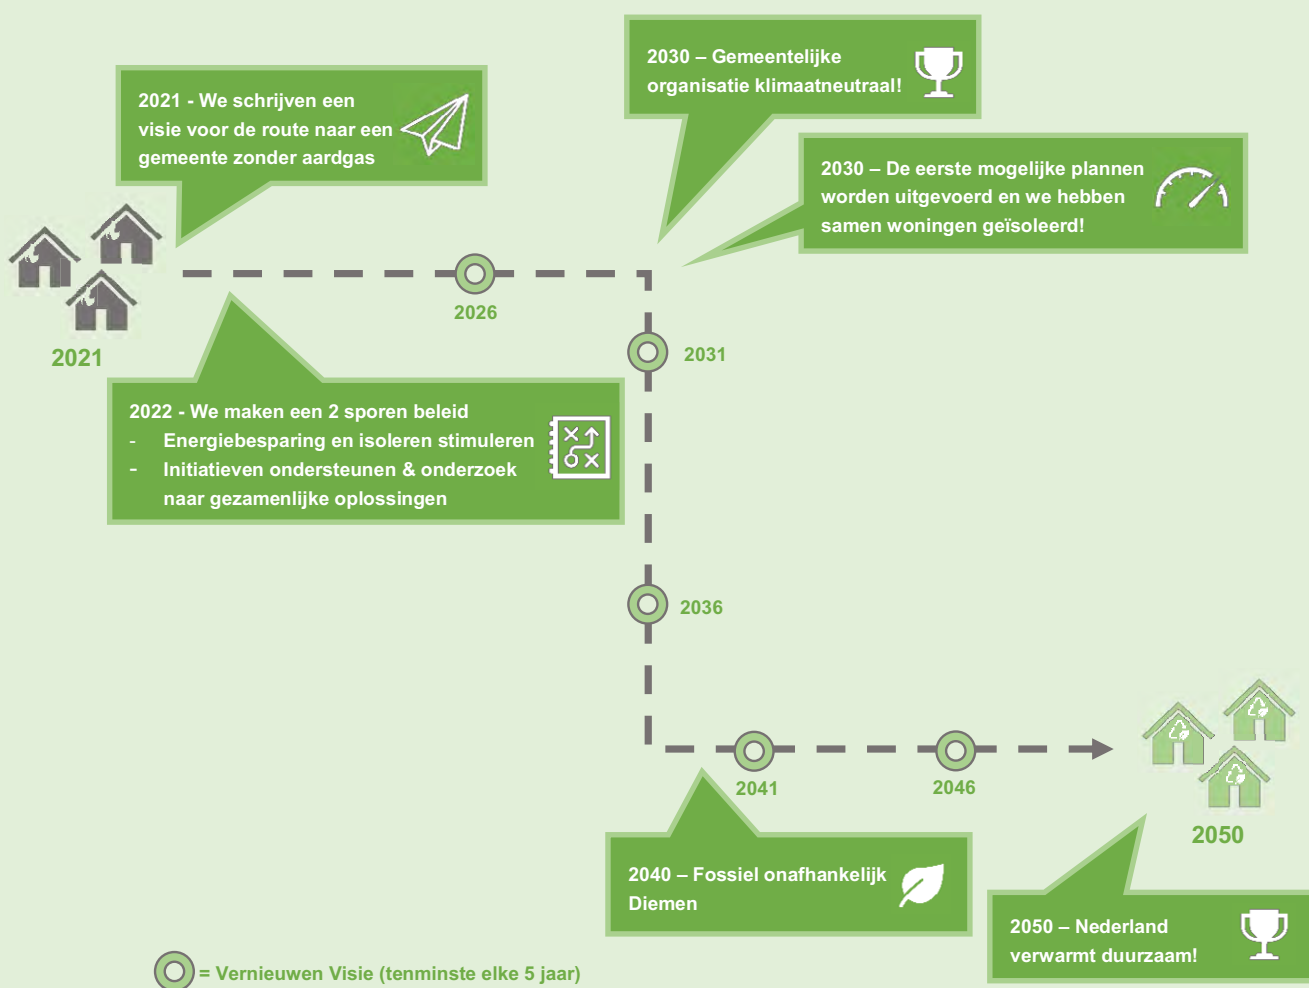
2021 - We schrijven een visie voor de route naar een gemeente zonder aardgas

2030 – Gemeentelijke organisatie klimaatneutraal!

2030 – De eerste mogelijke plannen worden uitgevoerd en we hebben samen woningen geïsoleerd!

2021

2026

2031

2022 - We maken een 2 sporen beleid
- Energiebesparing en isoleren stimuleren
- Initiatieven ondersteunen & onderzoek naar gezamenlijke oplossingen

2036

2041

2046

2050

2040 – Fossiel onafhankelijk Diemen

2050 – Nederland verwarmt duurzaam!

= Vernieuwen Visie (tenminste elke 5 jaar)